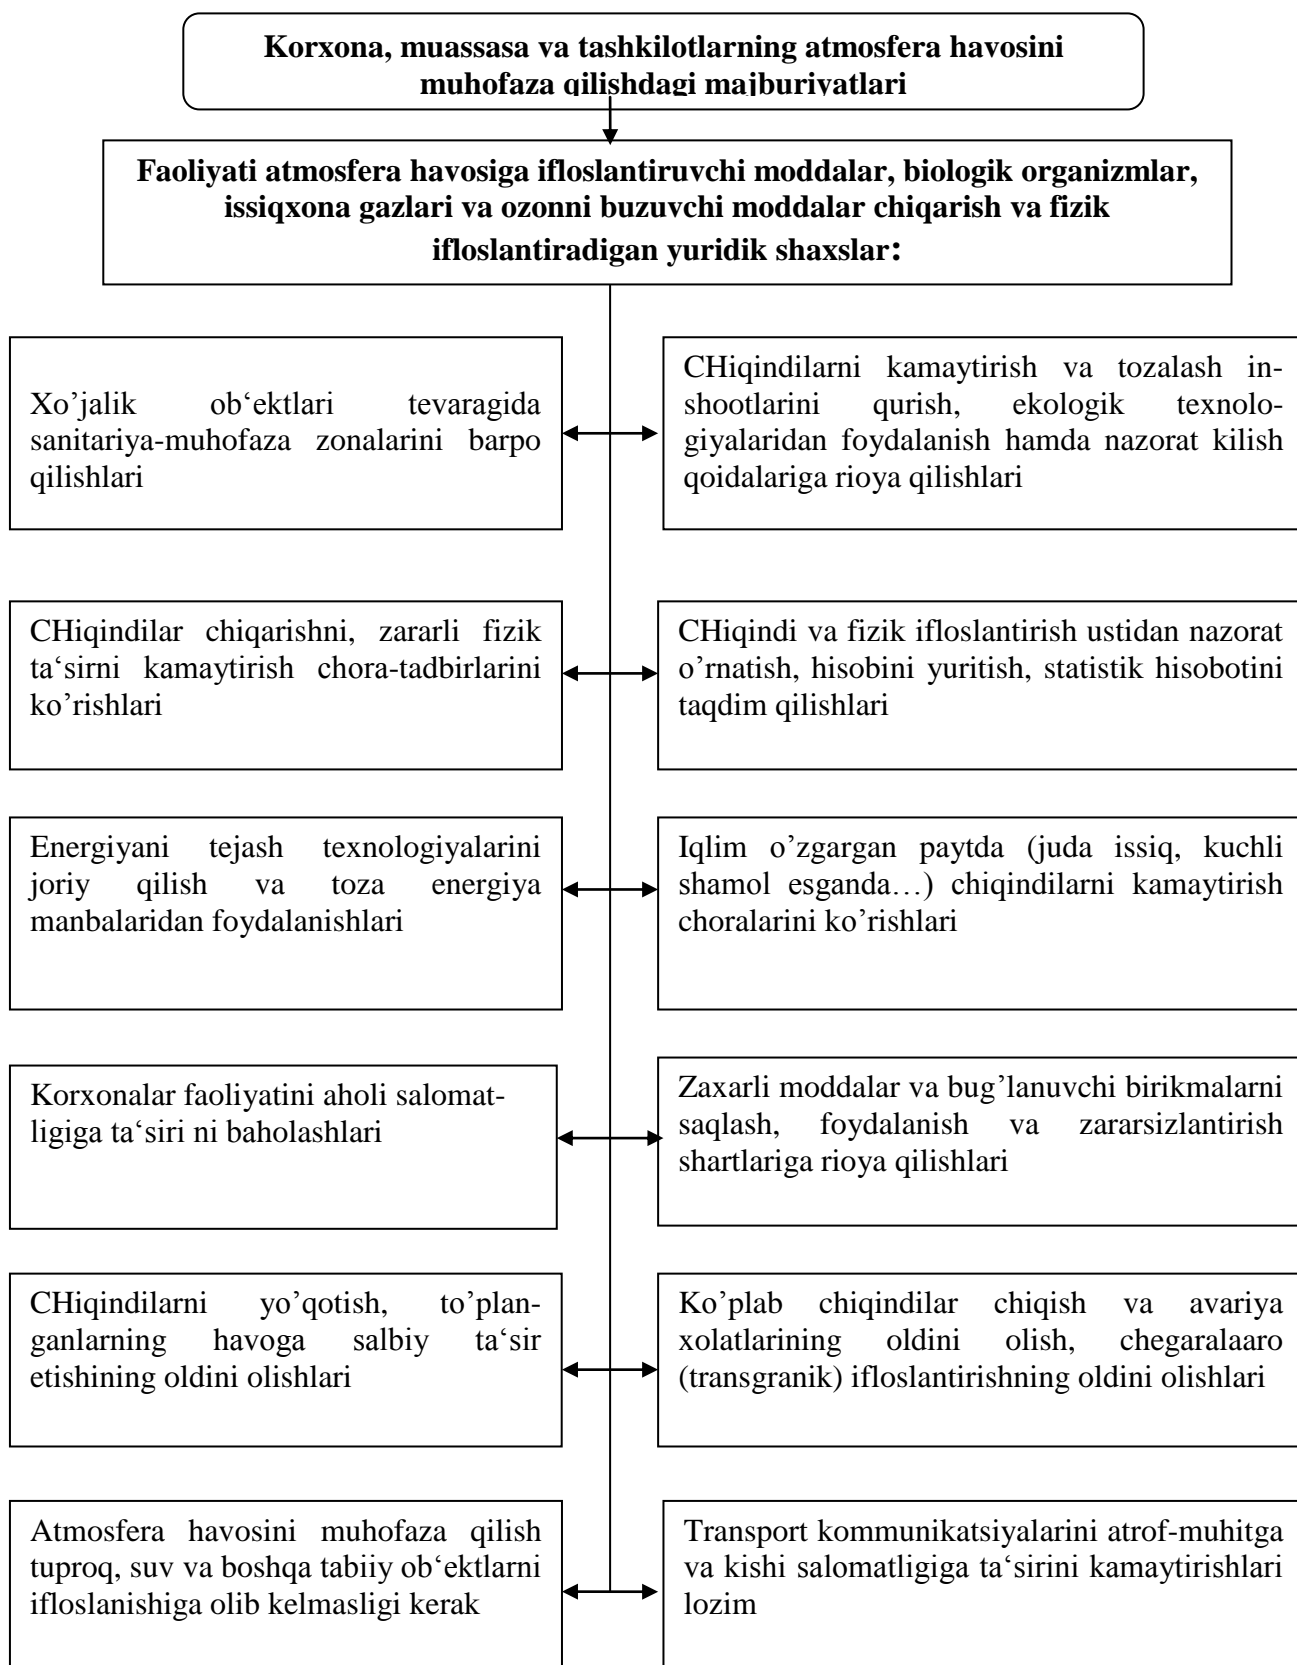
Korxona, muassasa va tashkilotlarning atmosfera havosini muhofaza qilishdagi majburiyatlari

Faoliyati atmosfera havosiga ifloslantiruvchi moddalar, biologik organizmlar, issiqxona gazlari va ozonni buzuvchi moddalar chiqarish va fizik ifloslantiradigan yuridik shaxslar:

Xo'jalik ob'ektlari tevaragida sanitariya-muhofaza zonalarini barpo qilishlari

CHiqindilarni kamaytirish va tozalash inshootlarini qurish, ekologik texnologiyalaridan foydalanish hamda nazorat kilish qoidalariga rioya qilishlari

CHiqindilar chiqarishni, zararli fizik ta'sirni kamaytirish chora-tadbirlarini ko'rishlari

CHiqindi va fizik ifloslantirish ustidan nazorat o'rnatish, hisobini yuritish, statistik hisobotini taqdim qilishlari

Energiyani tejash texnologiyalarini joriy qilish va toza energiya manbalaridan foydalanishlari

Iqlim o'zgargan paytda (juda issiq, kuchli shamol esganda…) chiqindilarni kamaytirish choralarini ko'rishlari

Korxonalar faoliyatini aholi salomatligiga ta'siri ni baholashlari

Zaxarli moddalar va bug'lanuvchi birikmalarni saqlash, foydalanish va zararsizlantirish shartlariga rioya qilishlari

CHiqindilarni yo'qotish, to'planganlarning havoga salbiy ta'sir etishining oldini olishlari

Ko'plab chiqindilar chiqish va avariya xolatlarining oldini olish, chegaralaaro (transgranik) ifloslantirishning oldini olishlari

Atmosfera havosini muhofaza qilish tuproq, suv va boshqa tabiiy ob'ektlarni ifloslanishiga olib kelmasligi kerak

Transport kommunikatsiyalarini atrof-muhitga va kishi salomatligiga ta'sirini kamaytirishlari lozim